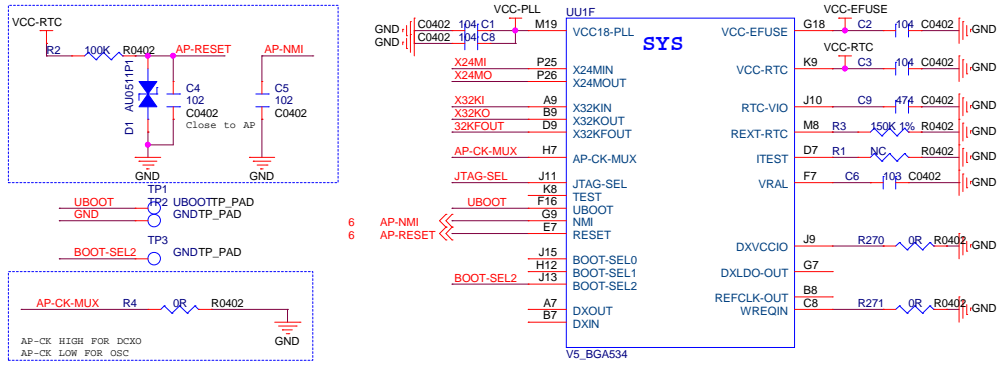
VCC-RTC
R2 100K R0402 AP-RESET AP-NMI
D1 AU0511P1
C4 102 C0402
C5 102 C0402
Close to AP
GND GND

TP1
UBOOT TP2 UBOOTTP_PAD
GND GNDTP_PAD
TP3
BOOT-SEL2 GNDTP_PAD

AP-CK-MUX R4 0R R0402
GND
AP-CK HIGH FOR DCXO
AP-CK LOW FOR OSC

GND GND C0402 104 C1 C0402 104 C8
VCC-PLL
UU1F
M19 VCC18-PLL
SYS
X24MI P25 X24MIN
X24MO P26 X24MOUT
X32KI A9 X32KIN
X32KO B9 X32KOUT
32KFOUT D9 X32KFOUT
AP-CK-MUX H7 AP-CK-MUX
JTAG-SEL J11 JTAG-SEL
K8 TEST
UBOOT F16 UBOOT
6 AP-NMI G9 NMI
6 AP-RESET E7 RESET
J15 BOOT-SEL0
H12 BOOT-SEL1
BOOT-SEL2 J13 BOOT-SEL2
A7 DXOUT
B7 DXIN
V5_BGA534

VCC-EFUSE
VCC-EFUSE G18 C2 104 C0402
VCC-RTC
VCC-RTC K9 C3 104 C0402
RTC-VIO J10 C9 474 C0402
REXT-RTC M8 R3 150K 1% R0402
ITEST D7 R1 NC R0402
VRAL F7 C6 103 C0402
DXVCCIO J9 R270 0R R0402
DXLDO-OUT G7
REFCLK-OUT B8
WREQIN C8 R271 0R R0402